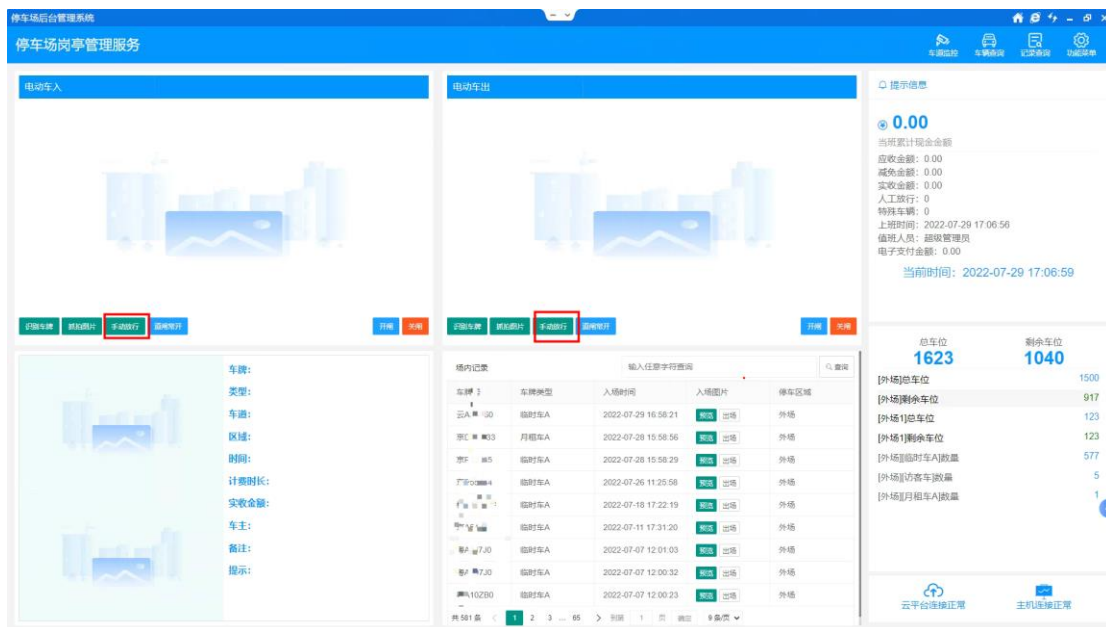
停车场后台管理系统

停车场岗亭管理服务

车道监控 车辆查询 记录查询 功能菜单

电动车入

识别车牌 抓拍图片 手动放行 道闸常开 开闸 关闸

电动车出

识别车牌 抓拍图片 手动放行 道闸常开 开闸 关闸

提示信息

0.00

当班累计现金金额

应收金额：0.00
减免金额：0.00
实收金额：0.00
人工放行：0
特殊车辆：0
上班时间：2022-07-29 17:06:56
值班人员：超级管理员
电子支付金额：0.00

当前时间：2022-07-29 17:06:59

车牌：
类型：
车道：
区域：
时间：
计费时长：
实收金额：
车主：
备注：
提示：

场内记录 输入任意字符查询 查询

| 车牌号 | 车牌类型 | 入场时间 | 入场图片 | 停车区域 |
|---|---|---|---|---|
| 云A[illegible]50 | 临时车A | 2022-07-29 16:58:21 | 预览 出场 | 外场 |
| 京C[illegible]33 | 月租车A | 2022-07-28 15:58:56 | 预览 出场 | 外场 |
| 京F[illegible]5 | 临时车A | 2022-07-28 15:58:29 | 预览 出场 | 外场 |
| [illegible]4 | 临时车A | 2022-07-26 11:25:58 | 预览 出场 | 外场 |
| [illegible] | 临时车A | 2022-07-18 17:22:19 | 预览 出场 | 外场 |
| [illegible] | 临时车A | 2022-07-11 17:31:20 | 预览 出场 | 外场 |
| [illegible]7J0 | 临时车A | 2022-07-07 12:01:03 | 预览 出场 | 外场 |
| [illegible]7J0 | 临时车A | 2022-07-07 12:00:32 | 预览 出场 | 外场 |
| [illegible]10Z80 | 临时车A | 2022-07-07 12:00:23 | 预览 出场 | 外场 |

共 581 条 < 1 2 3 ... 65 > 到第 1 页 确定 9 条/页

总车位 1623 剩余车位 1040

[外场]总车位 1500
[外场]剩余车位 917
[外场1]总车位 123
[外场1]剩余车位 123
[外场][临时车A]数量 577
[外场][访客车]数量 5
[外场][月租车A]数量 1

云平台连接正常 主机连接正常